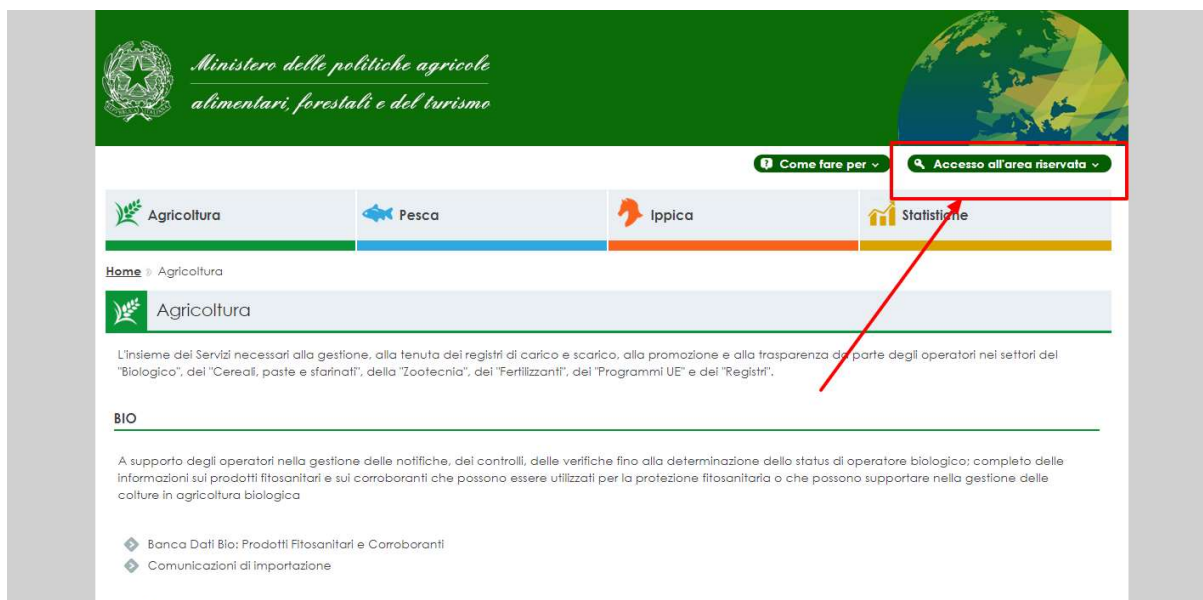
Ministero delle politiche agricole alimentari, forestali e del turismo

Come fare per
Accesso all'area riservata

Agricoltura
Pesca
Ippica
Statistiche

Home » Agricoltura

Agricoltura

L'insieme dei Servizi necessari alla gestione, alla tenuta dei registri di carico e scarico, alla promozione e alla trasparenza da parte degli operatori nei settori del "Biologico", dei "Cereali, paste e sfarinati", della "Zootecnia", dei "Fertilizzanti", dei "Programmi UE" e dei "Registri".

BIO

A supporto degli operatori nella gestione delle notifiche, dei controlli, delle verifiche fino alla determinazione dello status di operatore biologico; completo delle informazioni sui prodotti fitosanitari e sui corroboranti che possono essere utilizzati per la protezione fitosanitaria o che possono supportare nella gestione delle colture in agricoltura biologica

Banca Dati Bio: Prodotti Fitosanitari e Corroboranti
Comunicazioni di importazione